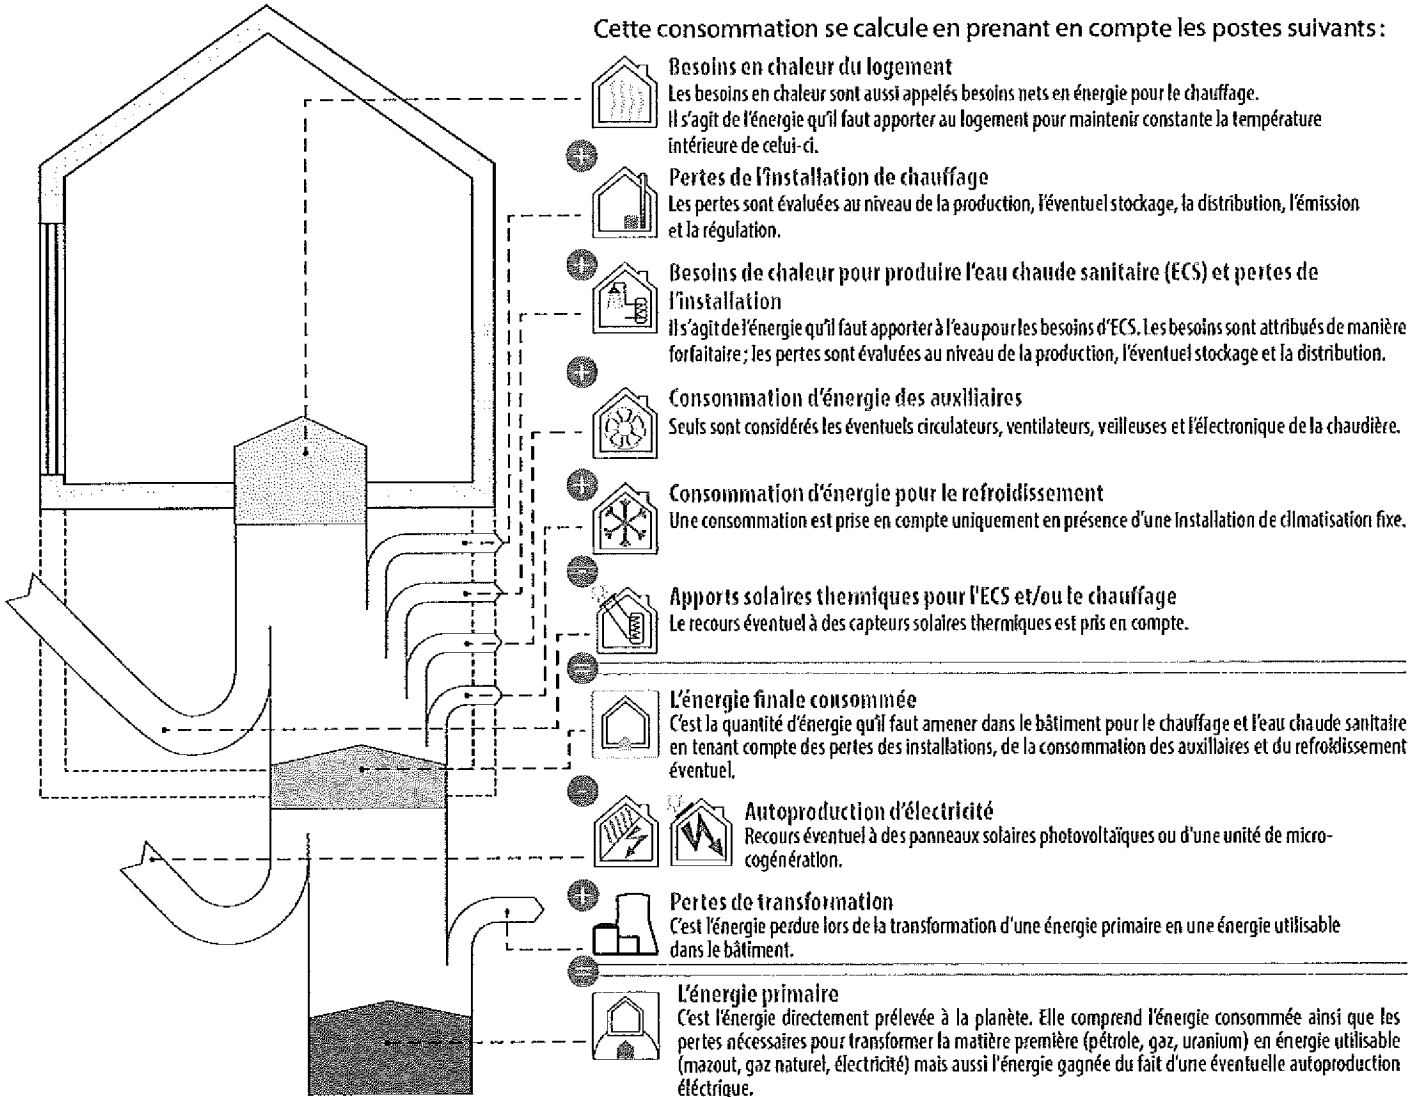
Cette consommation se calcule en prenant en compte les postes suivants :

Besoins en chaleur du logement
Les besoins en chaleur sont aussi appelés besoins nets en énergie pour le chauffage. Il s'agit de l'énergie qu'il faut apporter au logement pour maintenir constante la température intérieure de celui-ci.

+

Pertes de l'installation de chauffage
Les pertes sont évaluées au niveau de la production, l'éventuel stockage, la distribution, l'émission et la régulation.

+

Besoins de chaleur pour produire l'eau chaude sanitaire (ECS) et pertes de l'installation
Il s'agit de l'énergie qu'il faut apporter à l'eau pour les besoins d'ECS. Les besoins sont attribués de manière forfaitaire ; les pertes sont évaluées au niveau de la production, l'éventuel stockage et la distribution.

+

Consommation d'énergie des auxiliaires
Seuls sont considérés les éventuels circulateurs, ventilateurs, veilleuses et l'électronique de la chaudière.

+

Consommation d'énergie pour le refroidissement
Une consommation est prise en compte uniquement en présence d'une installation de climatisation fixe.

−

Apports solaires thermiques pour l'ECS et/ou le chauffage
Le recours éventuel à des capteurs solaires thermiques est pris en compte.

=

L'énergie finale consommée
C'est la quantité d'énergie qu'il faut amener dans le bâtiment pour le chauffage et l'eau chaude sanitaire en tenant compte des pertes des installations, de la consommation des auxiliaires et du refroidissement éventuel.

−

Autoproduction d'électricité
Recours éventuel à des panneaux solaires photovoltaïques ou d'une unité de micro-cogénération.

+

Pertes de transformation
C'est l'énergie perdue lors de la transformation d'une énergie primaire en une énergie utilisable dans le bâtiment.

=

L'énergie primaire
C'est l'énergie directement prélevée à la planète. Elle comprend l'énergie consommée ainsi que les pertes nécessaires pour transformer la matière première (pétrole, gaz, uranium) en énergie utilisable (mazout, gaz naturel, électricité) mais aussi l'énergie gagnée du fait d'une éventuelle autoproduction éléctrique.